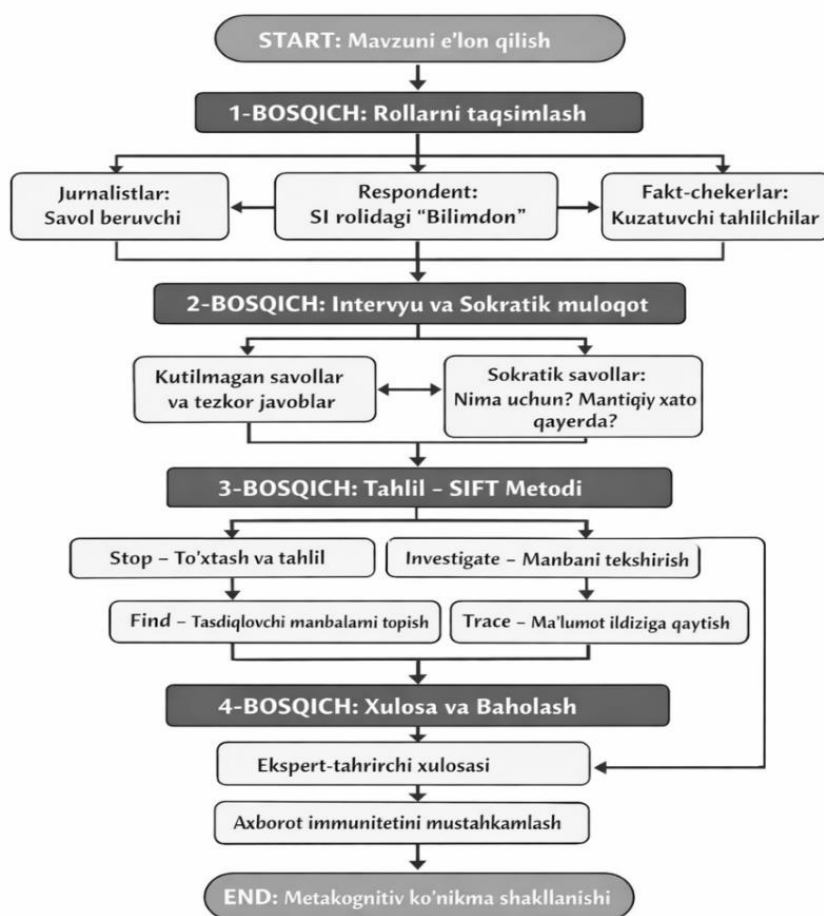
START: Mavzuni e'lon qilish

1-BOSQICH: Rollarni taqsimlash

Jurnalistlar: Savol beruvchi

Respondent: SI rolidagi "Bilimdon"

Fakt-chekerlar: Kuzatuvchi tahlilchilar

2-BOSQICH: Intervyu va Sokratik muloqot

Kutilmagan savollar va tezkor javoblar

Sokratik savollar: Nima uchun? Mantiqiy xato qayerda?

3-BOSQICH: Tahlil – SIFT Metodi

Stop – To'xtash va tahlil

Investigate – Manbani tekshirish

Find – Tasdiqlovchi manbalarni topish

Trace – Ma'lumot ildiziga qaytish

4-BOSQICH: Xulosa va Baholash

Ekspert-tahrirchi xulosasi

Axborot immunitetini mustahkamlash

END: Metakognitiv ko'nikma shakllanishi